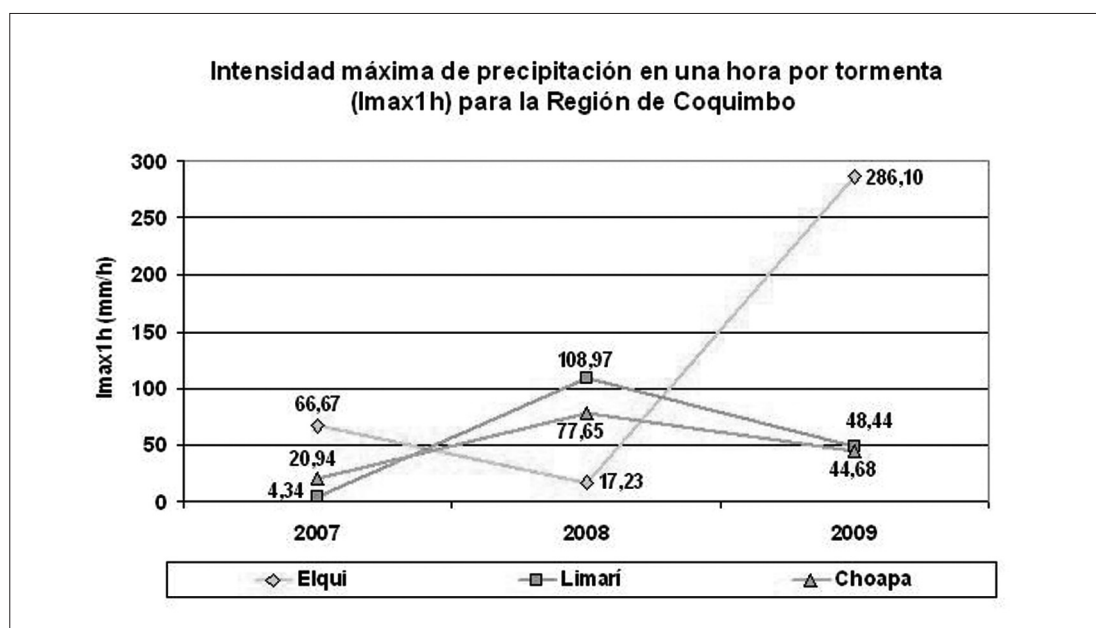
Intensidad máxima de precipitación en una hora por tormenta (Imax1h) para la Región de Coquimbo

Imax1h (mm/h)

300
250
200
150
100
50
0

286,10
108,97
66,67
77,65
48,44
20,94
44,68
4,34
17,23

2007
2008
2009

Elqui
Limarí
Choapa